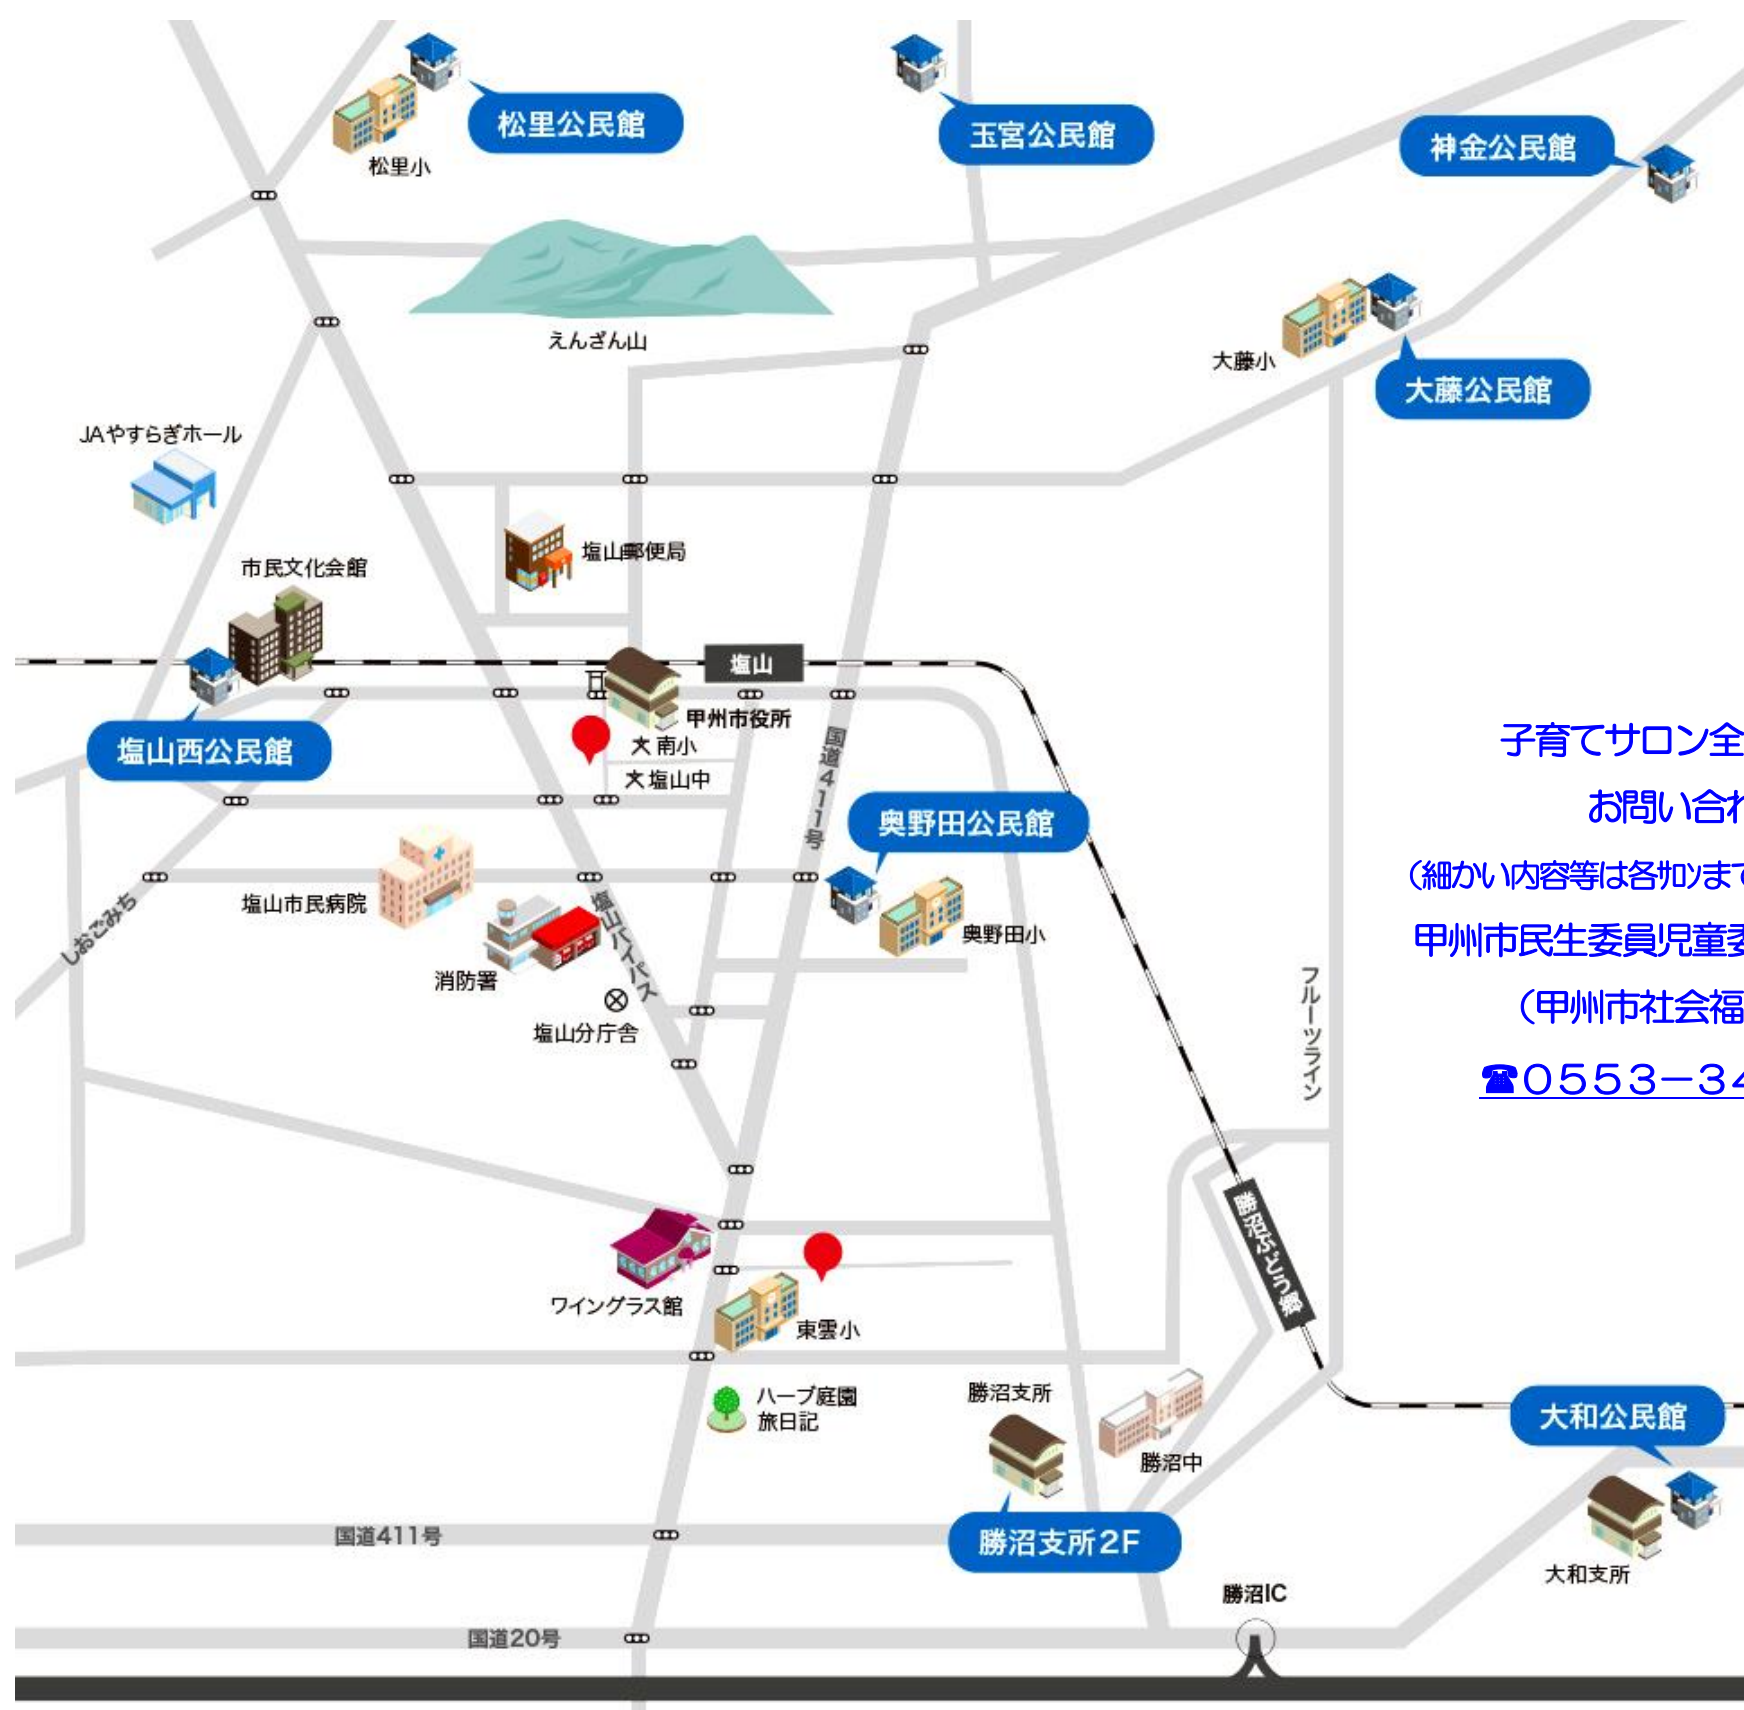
松里公民館
松里小
玉宮公民館
神金公民館
えんざん山
大藤小
大藤公民館
JAやすらぎホール
塩山郵便局
市民文化会館
塩山
甲州市役所
塩山西公民館
文 南小
文 塩山中
国道411号
奥野田公民館
子育てサロン全
お問い合わ
（細かい内容等は各地まで
甲州市民生委員児童委
（甲州市社会福
☎0553−34
塩山市民病院
しおこみち
消防署
塩山バイパス
奥野田小
塩山分庁舎
フルーツライン
勝沼ぶどう郷
ワイングラス館
東雲小
ハーブ庭園
旅日記
勝沼支所
勝沼中
大和公民館
国道411号
勝沼支所2F
大和支所
勝沼IC
国道20号